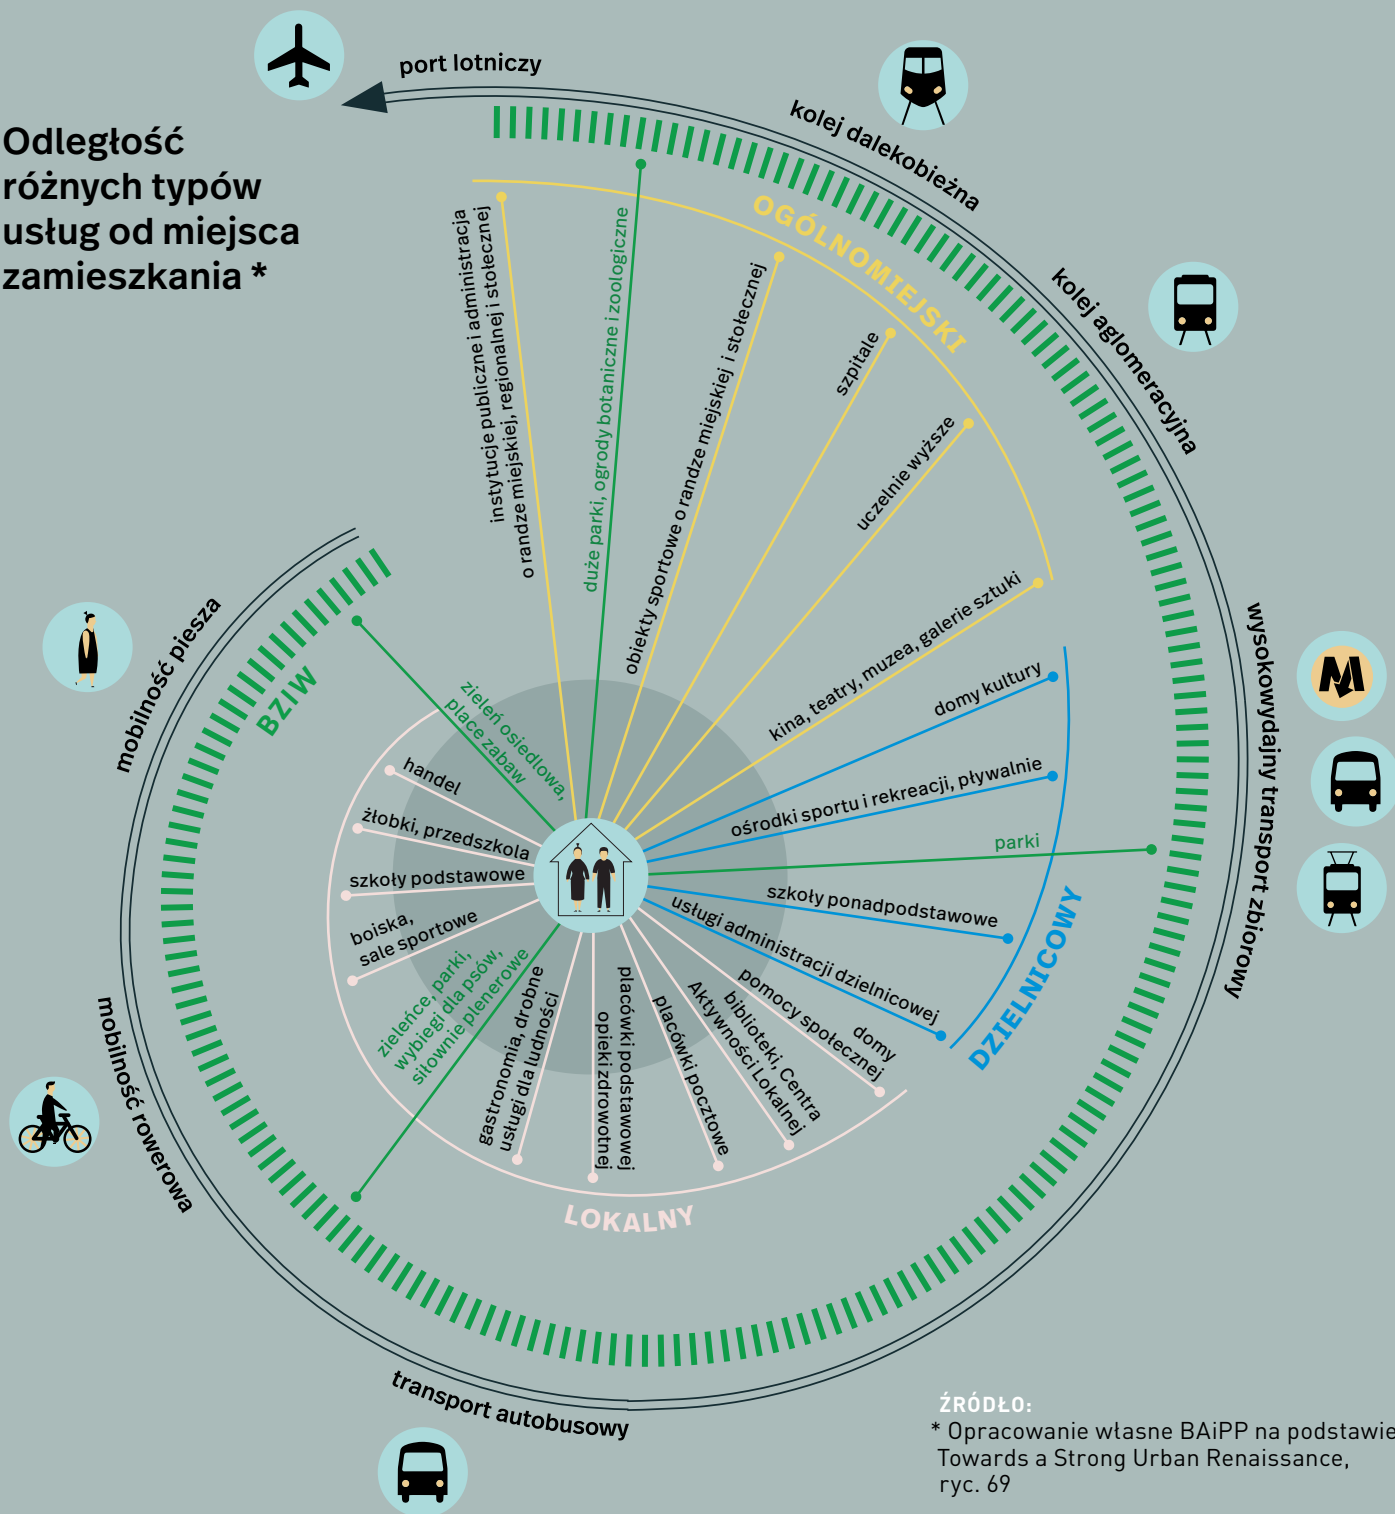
Odległość różnych typów usług od miejsca zamieszkania *

port lotniczy

kolej dalekobieżna

kolej aglomeracyjna

wysokowydajny transport zbiorowy

transport autobusowy

mobilność rowerowa

mobilność piesza

OGÓLNOMIEJSKI

DZIELNICOWY

LOKALNY

BZIW

instytucje publiczne i administracja o randze miejskiej, regionalnej i stołecznej

duże parki, ogrody botaniczne i zoologiczne

obiekty sportowe o randze miejskiej i stołecznej

szpitale

uczelnie wyższe

kina, teatry, muzea, galerie sztuki

domy kultury

ośrodki sportu i rekreacji, pływalnie

parki

szkoły ponadpodstawowe

usługi administracji dzielnicowej

domy pomocy społecznej

biblioteki, Centra Aktywności Lokalnej

placówki pocztowe

placówki podstawowej opieki zdrowotnej

gastronomia, drobne usługi dla ludności

zieleńce, parki, wybiegi dla psów, siłownie plenerowe

boiska, sale sportowe

szkoły podstawowe

żłobki, przedszkola

handel

zieleń osiedlowa, place zabaw

ŹRÓDŁO:
* Opracowanie własne BAiPP na podstawie Towards a Strong Urban Renaissance, ryc. 69